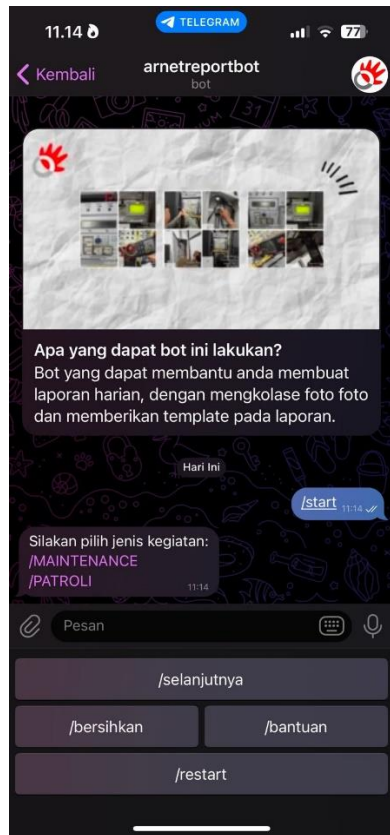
11.14

TELEGRAM

77

Kembali

arnetreportbot

bot

Apa yang dapat bot ini lakukan?

Bot yang dapat membantu anda membuat laporan harian, dengan mengkolase foto foto dan memberikan template pada laporan.

Hari Ini

/start 11.14

Silakan pilih jenis kegiatan:
/MAINTENANCE
/PATROLI
11.14

Pesan

/selanjutnya

/bersihkan

/bantuan

/restart